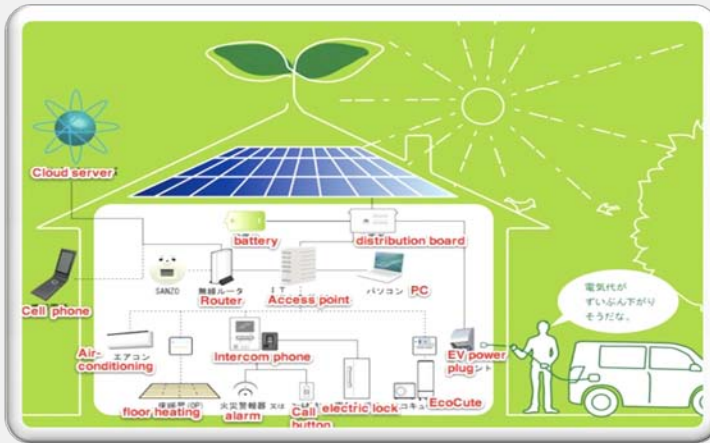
Cloud server

battery

distribution board

SANZO

無線ルータ Router

Access point

パソコン PC

Cell phone

電気代が ずいぶん下がり そうだな。

エアコン Air-conditioning

Intercom phone

EV power plug

floor heating

火災警報器 alarm

Call button

electric lock

EcoCute